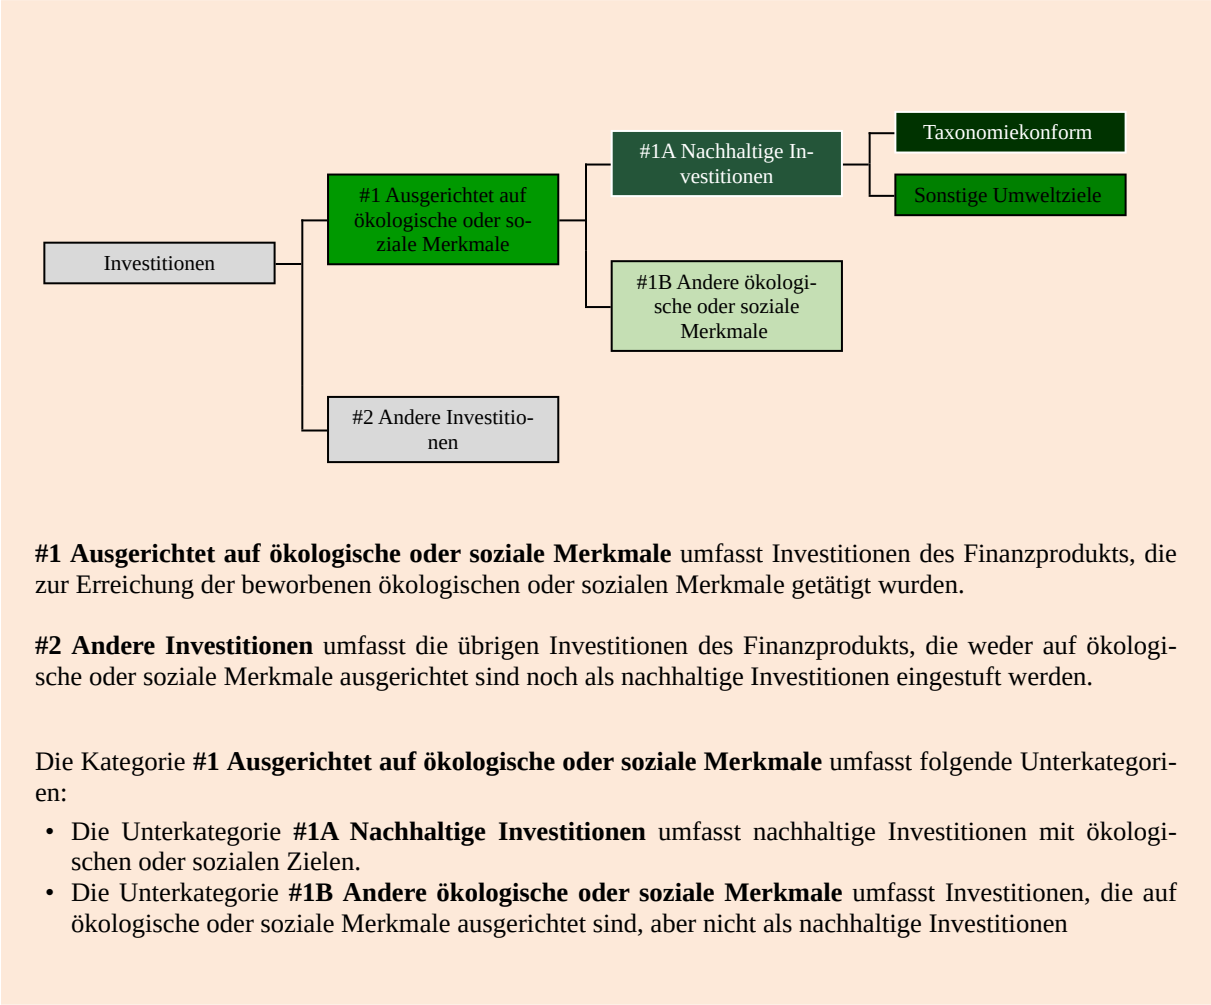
Investitionen

#1 Ausgerichtet auf ökologische oder soziale Merkmale

#1A Nachhaltige Investitionen

Taxonomiekonform

Sonstige Umweltziele

#1B Andere ökologische oder soziale Merkmale

#2 Andere Investitionen

**#1 Ausgerichtet auf ökologische oder soziale Merkmale** umfasst Investitionen des Finanzprodukts, die zur Erreichung der beworbenen ökologischen oder sozialen Merkmale getätigt wurden.

**#2 Andere Investitionen** umfasst die übrigen Investitionen des Finanzprodukts, die weder auf ökologische oder soziale Merkmale ausgerichtet sind noch als nachhaltige Investitionen eingestuft werden.

Die Kategorie **#1 Ausgerichtet auf ökologische oder soziale Merkmale** umfasst folgende Unterkategorien:

• Die Unterkategorie **#1A Nachhaltige Investitionen** umfasst nachhaltige Investitionen mit ökologischen oder sozialen Zielen.
• Die Unterkategorie **#1B Andere ökologische oder soziale Merkmale** umfasst Investitionen, die auf ökologische oder soziale Merkmale ausgerichtet sind, aber nicht als nachhaltige Investitionen